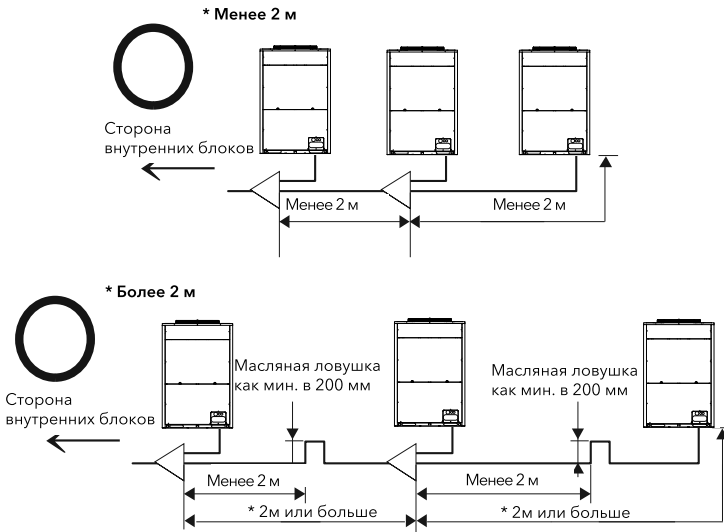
* Менее 2 м

Сторона внутренних блоков

Менее 2 м

Менее 2 м

* Более 2 м

Сторона внутренних блоков

Масляная ловушка как мин. в 200 мм

Масляная ловушка как мин. в 200 мм

Менее 2 м

Менее 2 м

* 2м или больше

* 2м или больше